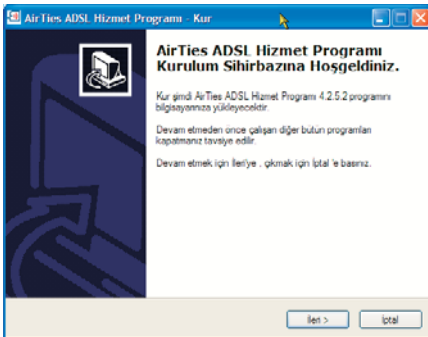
AirTies ADSL Hizmet Programı - Kur

AirTies ADSL Hizmet Programı Kurulum Sihirbazına Hoşgeldiniz.

Kur şimdi AirTies ADSL Hizmet Programı 4.2.5.2 programını bilgisayarınıza yükleyecektir.

Devam etmeden önce çalışan diğer bütün programları kapatmanız tavsiye edilir.

Devam etmek için İleri'ye , çıkmak için İptal 'e basınız.

İleri >

İptal